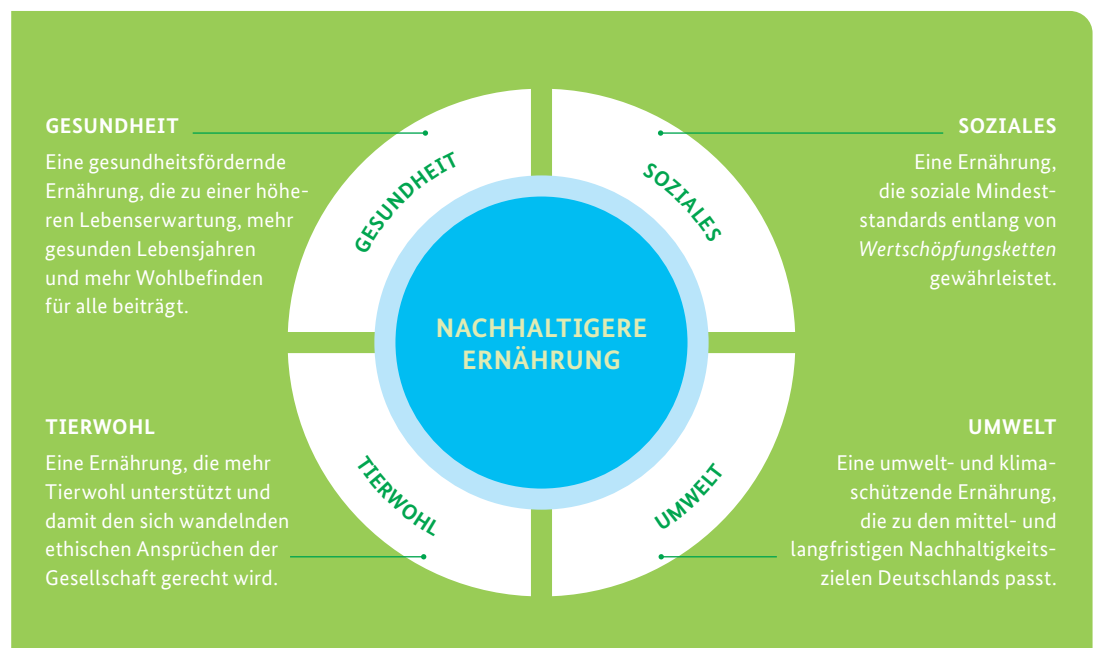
GESUNDHEIT
Eine gesundheitsfördernde Ernährung, die zu einer höheren Lebenserwartung, mehr gesunden Lebensjahren und mehr Wohlbefinden für alle beiträgt.

SOZIALES
Eine Ernährung, die soziale Mindeststandards entlang von *Wertschöpfungsketten* gewährleistet.

GESUNDHEIT

SOZIALES

NACHHALTIGERE ERNÄHRUNG

TIERWOHL

UMWELT

TIERWOHL
Eine Ernährung, die mehr Tierwohl unterstützt und damit den sich wandelnden ethischen Ansprüchen der Gesellschaft gerecht wird.

UMWELT
Eine umwelt- und klimaschützende Ernährung, die zu den mittel- und langfristigen Nachhaltigkeitszielen Deutschlands passt.